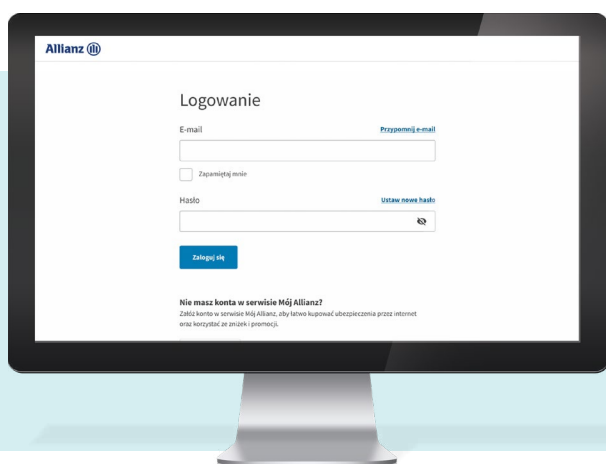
Allianz

Logowanie

E-mail

Przypomnij e-mail

Zapamiętaj mnie

Hasło

Ustaw nowe hasło

Zaloguj się

Nie masz konta w serwisie Mój Allianz?

Załóż konto w serwisie Mój Allianz, aby łatwo kupować ubezpieczenia przez internet oraz korzystać ze zniżek i promocji.